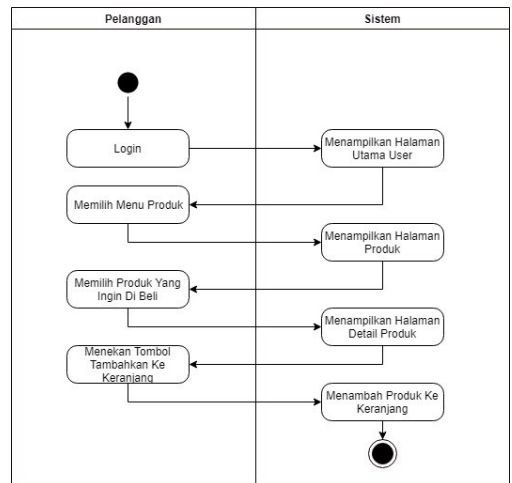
| Pelanggan | Sistem |
|---|---|

Login

Menampilkan Halaman Utama User

Memilih Menu Produk

Menampilkan Halaman Produk

Memilih Produk Yang Ingin Di Beli

Menampilkan Halaman Detail Produk

Menekan Tombol Tambahkan Ke Keranjang

Menambah Produk Ke Keranjang